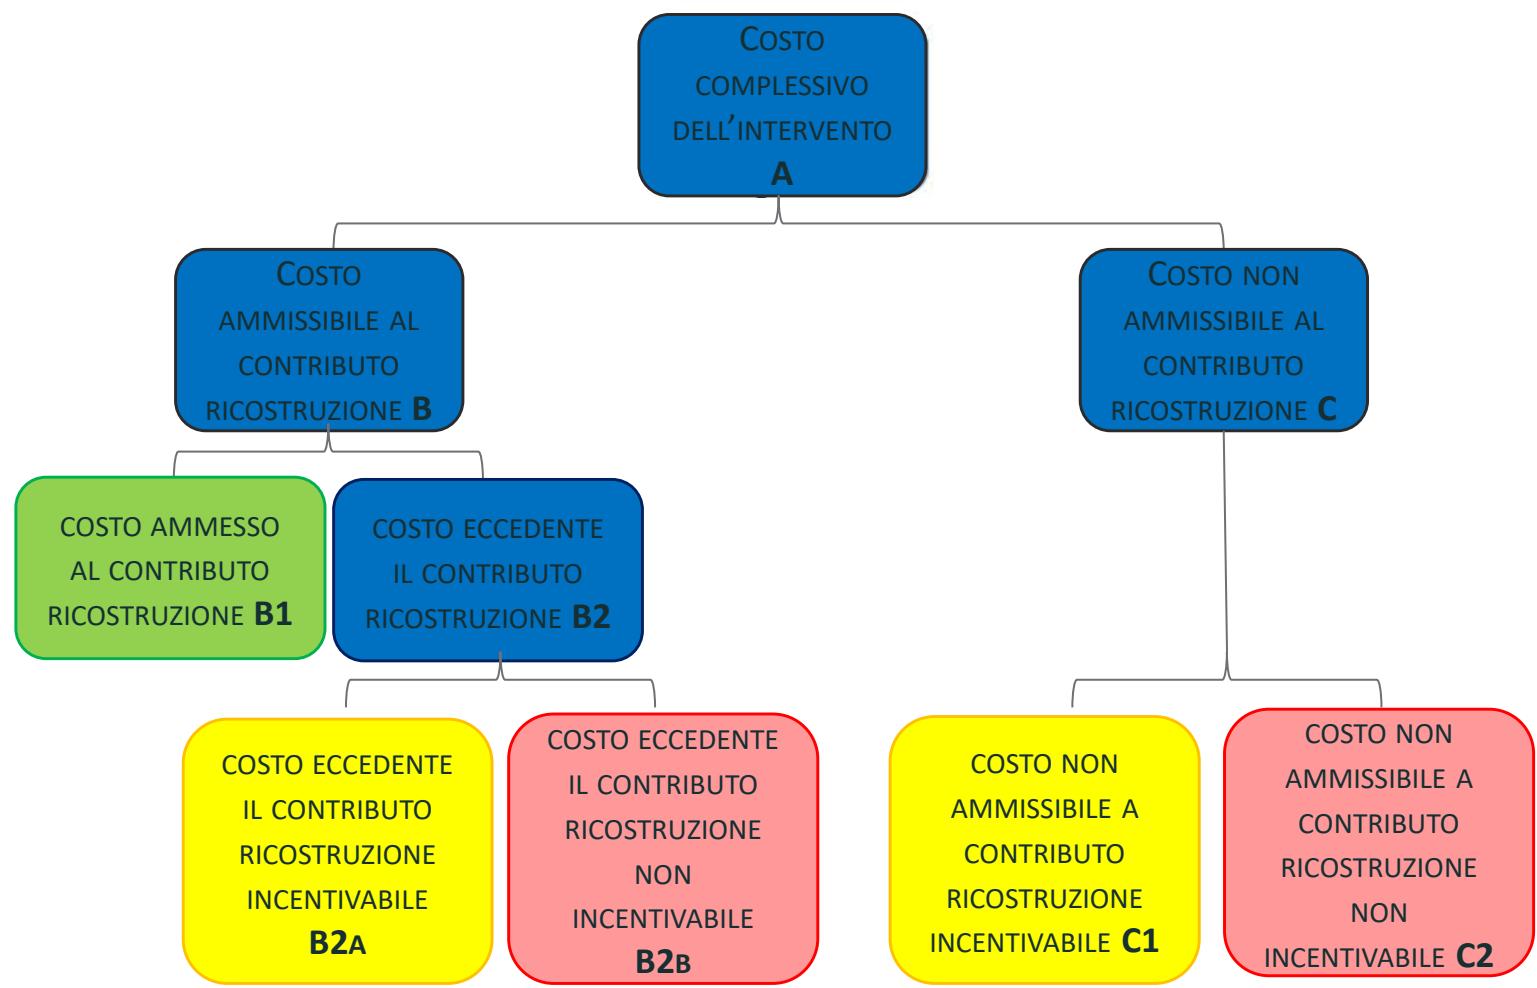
COSTO COMPLESSIVO DELL'INTERVENTO
A

COSTO AMMISSIBILE AL CONTRIBUTO RICOSTRUZIONE **B**

COSTO NON AMMISSIBILE AL CONTRIBUTO RICOSTRUZIONE **C**

COSTO AMMESSO AL CONTRIBUTO RICOSTRUZIONE **B1**

COSTO ECCEDENTE IL CONTRIBUTO RICOSTRUZIONE **B2**

COSTO ECCEDENTE IL CONTRIBUTO RICOSTRUZIONE INCENTIVABILE
**B2A**

COSTO ECCEDENTE IL CONTRIBUTO RICOSTRUZIONE NON INCENTIVABILE
**B2B**

COSTO NON AMMISSIBILE A CONTRIBUTO RICOSTRUZIONE INCENTIVABILE **C1**

COSTO NON AMMISSIBILE A CONTRIBUTO RICOSTRUZIONE NON INCENTIVABILE **C2**